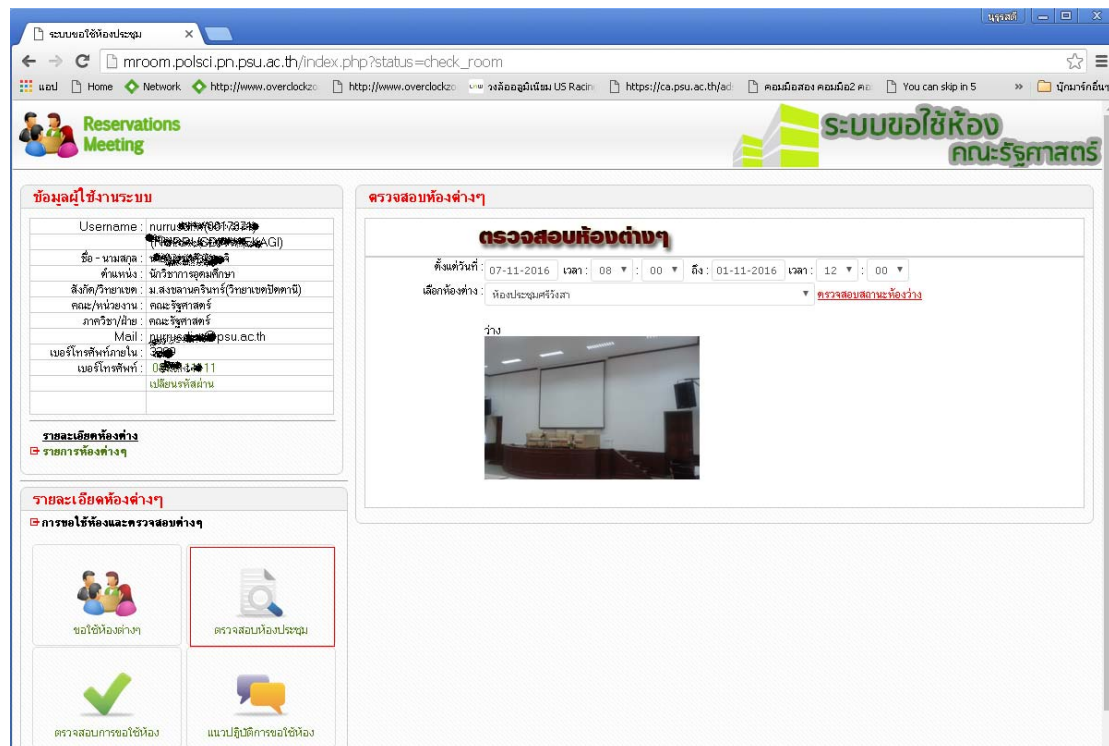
ระบบขอใช้ห้องประชุม ×

นูรุสดี

mroom.polsci.pn.psu.ac.th/index.php?status=check_room

แอป Home Network http://www.overclockzo http://www.overclockzo วงล้ออลูมิเนียม US Racing https://ca.psu.ac.th/ad คอมมือสอง คอมมือ2 คอ You can skip in 5 » บุ๊กมาร์กอื่นๆ

Reservations Meeting

ระบบขอใช้ห้อง คณะรัฐศาสตร์

ข้อมูลผู้ใช้งานระบบ

| | |
|---|---|
| Username : | nurrus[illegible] |
| ชื่อ - นามสกุล : | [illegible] |
| ตำแหน่ง : | นักวิชาการอุดมศึกษา |
| สังกัด/วิทยาเขต : | ม.สงขลานครินทร์(วิทยาเขตปัตตานี) |
| คณะ/หน่วยงาน : | คณะรัฐศาสตร์ |
| ภาควิชา/ฝ่าย : | คณะรัฐศาสตร์ |
| Mail : | nurrus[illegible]psu.ac.th |
| เบอร์โทรศัพท์ภายใน : | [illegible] |
| เบอร์โทรศัพท์ : | 08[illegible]11 |
| | เปลี่ยนรหัสผ่าน |

รายละเอียดห้องต่าง
รายการห้องต่างๆ

รายละเอียดห้องต่างๆ
การขอใช้ห้องและตรวจสอบต่างๆ

ขอใช้ห้องต่างๆ
ตรวจสอบห้องประชุม
ตรวจสอบการขอใช้ห้อง
แนวปฏิบัติการขอใช้ห้อง

ตรวจสอบห้องต่างๆ

ตรวจสอบห้องต่างๆ

ตั้งแต่วันที่ : 07-11-2016 เวลา : 08 : 00 ถึง : 01-11-2016 เวลา : 12 : 00
เลือกห้องต่าง : ห้องประชุมศรีวังสา ตรวจสอบสถานะห้องว่าง

ว่าง